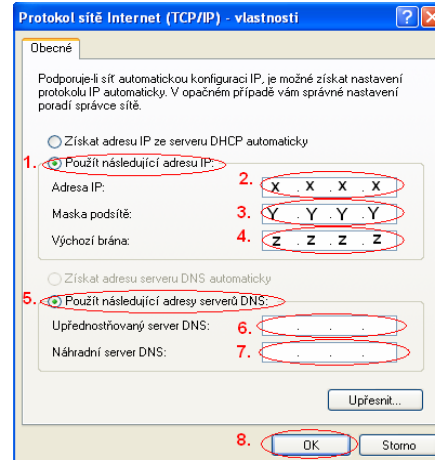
Protokol sítě Internet (TCP/IP) - vlastnosti

? X

Obecné

Podporuje-li síť automatickou konfiguraci IP, je možné získat nastavení protokolu IP automaticky. V opačném případě vám správné nastavení poradí správce sítě.

Získat adresu IP ze serveru DHCP automaticky

1. Použít následující adresu IP:

Adresa IP: 2. X . X . X . X

Maska podsítě: 3. Y . Y . Y . Y

Výchozí brána: 4. Z . Z . Z . Z

Získat adresu serveru DNS automaticky

5. Použít následující adresy serverů DNS:

Upřednostňovaný server DNS: 6. . . .

Náhradní server DNS: 7. . . .

Upřesnit...

8. OK Storno